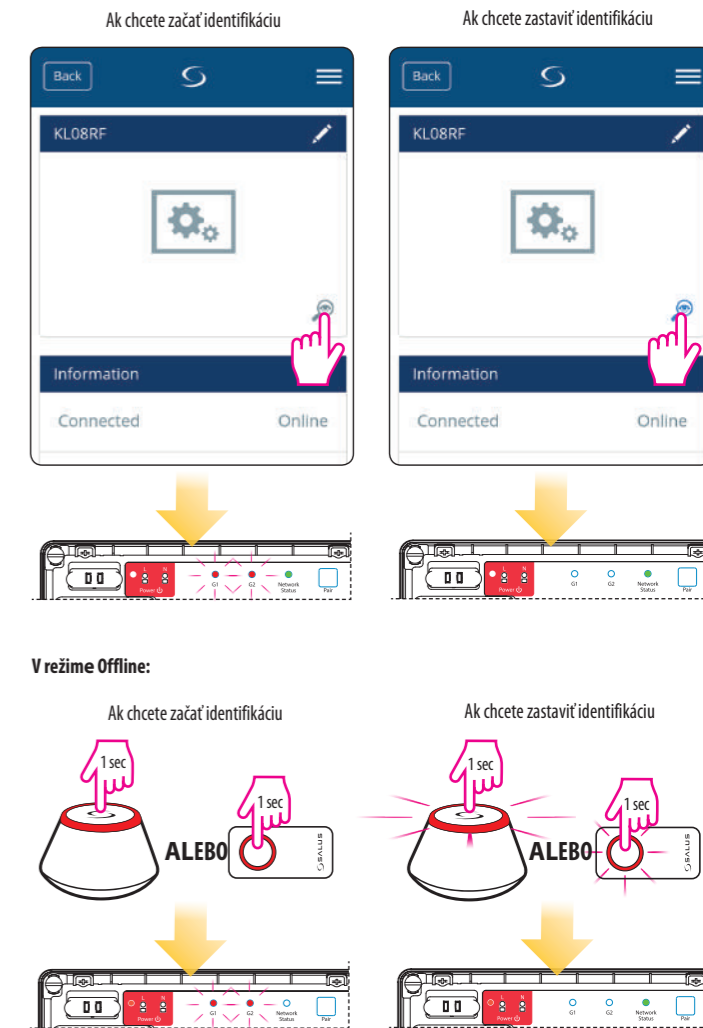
Ak chcete začať identifikáciu

Back

KL08RF

Information

Connected Online

L N
Power
G1 G2 Network Status Pair

Ak chcete zastaviť identifikáciu

Back

KL08RF

Information

Connected Online

L N
Power
G1 G2 Network Status Pair

V režime Offline:

Ak chcete začať identifikáciu

1 sec

1 sec

ALEBO

SALUS

L N
Power
G1 G2 Network Status Pair

Ak chcete zastaviť identifikáciu

1 sec

1 sec

ALEBO

SALUS

L N
Power
G1 G2 Network Status Pair